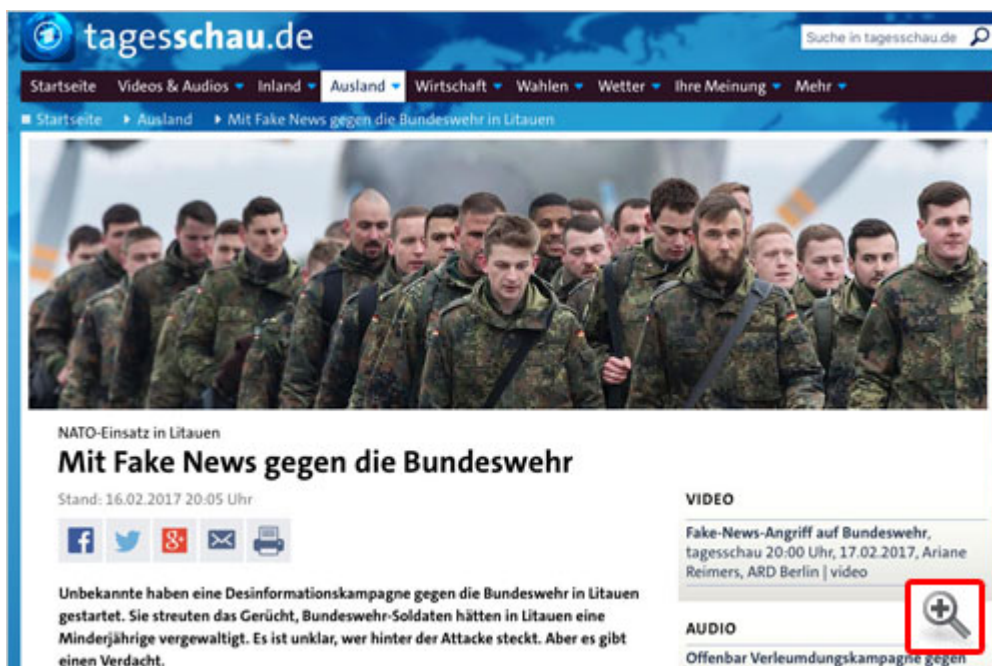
tagesschau.de

Suche in tagesschau.de

Startseite Videos & Audios Inland Ausland Wirtschaft Wahlen Wetter Ihre Meinung Mehr

Startseite Ausland Mit Fake News gegen die Bundeswehr in Litauen

NATO-Einsatz in Litauen

Mit Fake News gegen die Bundeswehr

Stand: 16.02.2017 20:05 Uhr

Unbekannte haben eine Desinformationskampagne gegen die Bundeswehr in Litauen gestartet. Sie streuten das Gerücht, Bundeswehr-Soldaten hätten in Litauen eine Minderjährige vergewaltigt. Es ist unklar, wer hinter der Attacke steckt. Aber es gibt einen Verdacht.

VIDEO

Fake-News-Angriff auf Bundeswehr, tagesschau 20:00 Uhr, 17.02.2017, Ariane Reimers, ARD Berlin | video

AUDIO

Offenbar Verleumdungskampagne gegen